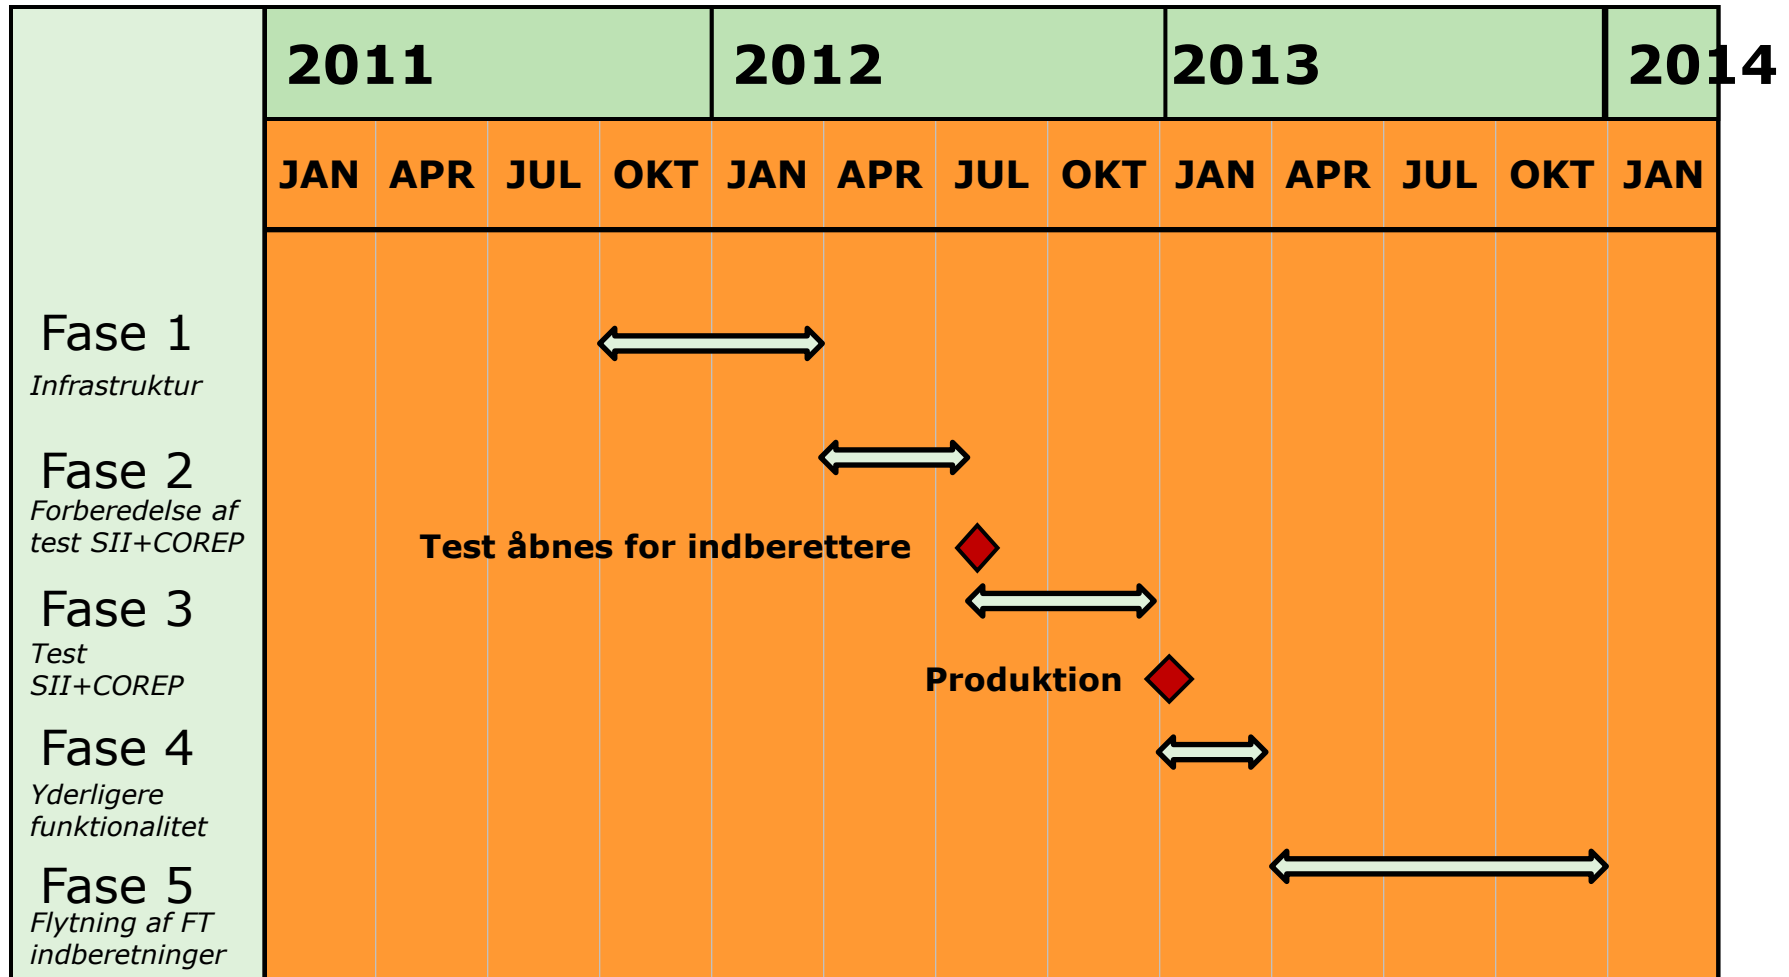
| | 2011 | | | | 2012 | | | | 2013 | | | | 2014 |
|---|---|---|---|---|---|---|---|---|---|---|---|---|---|
| | JAN | APR | JUL | OKT | JAN | APR | JUL | OKT | JAN | APR | JUL | OKT | JAN |

Fase 1
Infrastruktur

Fase 2
Forberedelse af test SII+COREP

Test åbnes for indberettere

Fase 3
Test SII+COREP

Produktion

Fase 4
Yderligere funktionalitet

Fase 5
Flytning af FT indberetninger